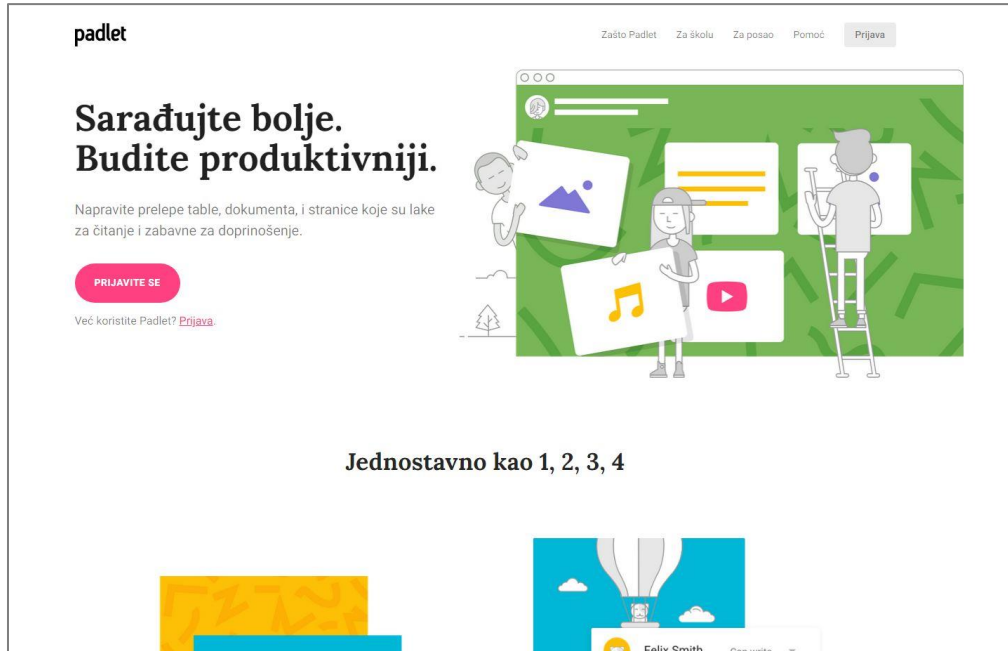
padlet

Zašto Padlet Za školu Za posao Pomoć Prijava

Sarađujte bolje.
Budite produktivniji.

Napravite prelepe table, dokumenta, i stranice koje su lake za čitanje i zabavne za doprinošenje.

PRIJAVITE SE

Već koristite Padlet? Prijava.

Jednostavno kao 1, 2, 3, 4

Felix Smith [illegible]